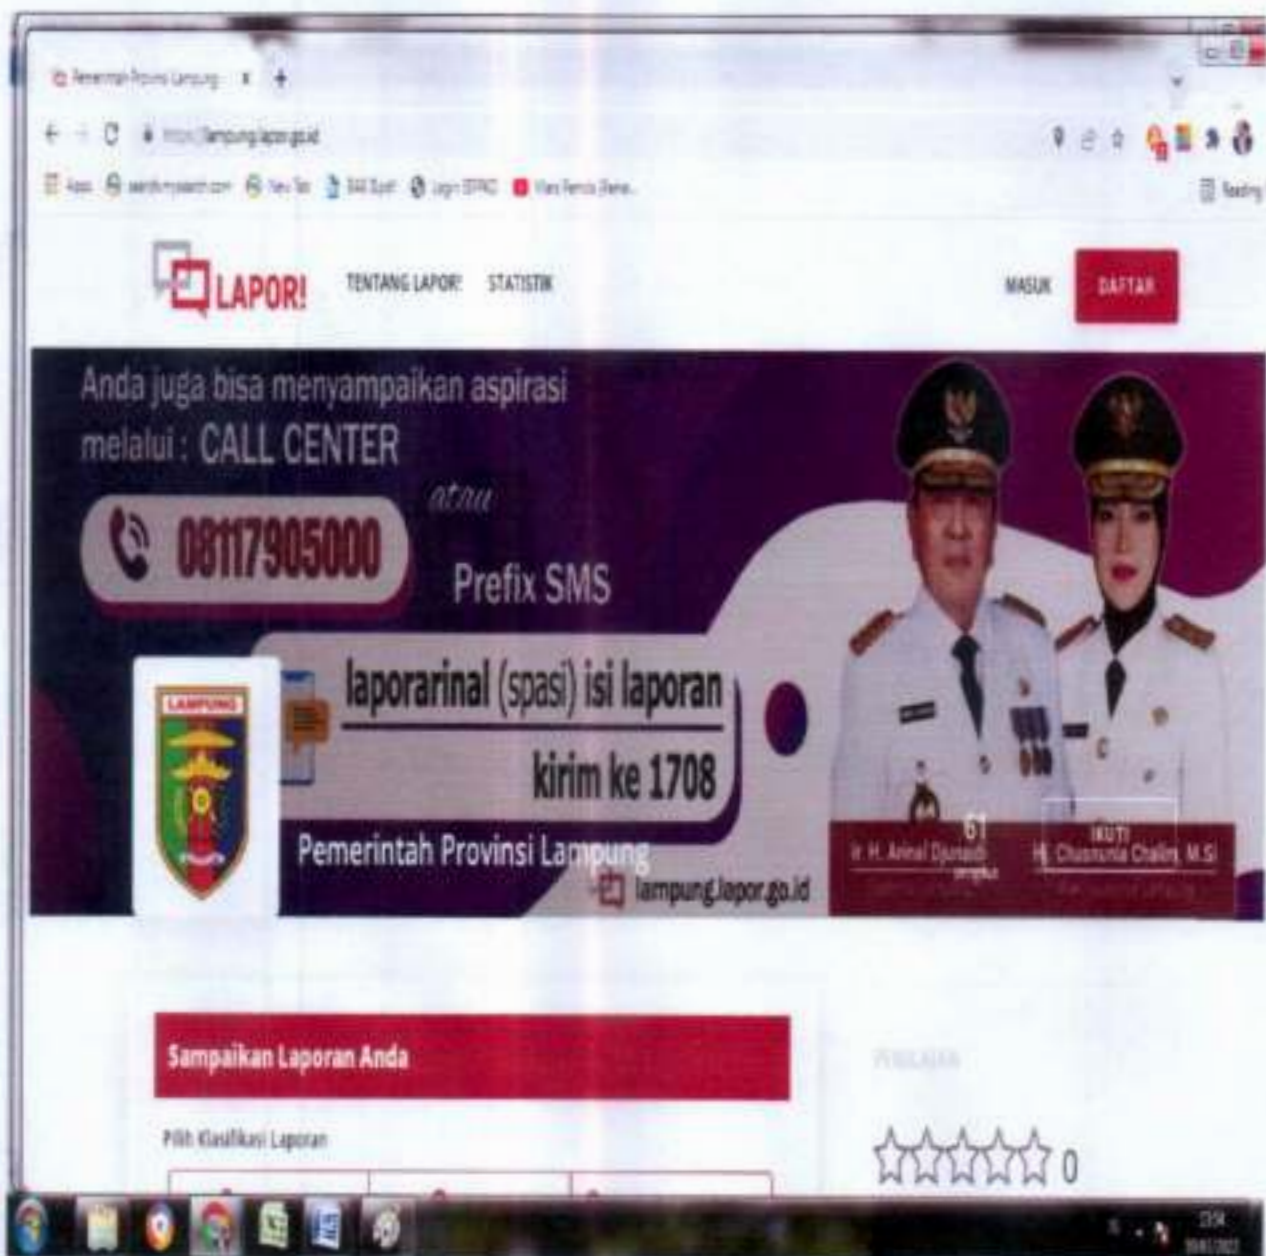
Pemerintah Provinsi Lampung

https://lampung.lapor.go.id

Apps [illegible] New Tab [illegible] Login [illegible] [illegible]

Reading

LAPOR! TENTANG LAPOR! STATISTIK MASUK DAFTAR

Anda juga bisa menyampaikan aspirasi melalui : CALL CENTER

atau

08117905000

Prefix SMS

laporarinal (spasi) isi laporan

kirim ke 1708

LAMPUNG

Pemerintah Provinsi Lampung

lampung.lapor.go.id

Ir. H. Arinal Djunaidi

Hj. Chusnunia Chalim, M.Si

Sampaikan Laporan Anda

Pilih Klasifikasi Laporan

PENILAIAN

0